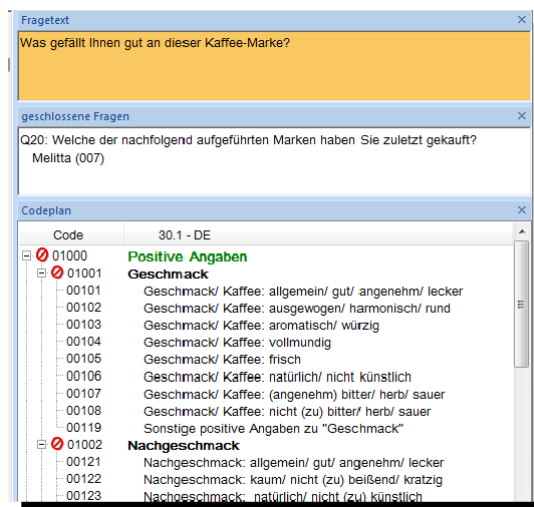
Fragetext ×

Was gefällt Ihnen gut an dieser Kaffee-Marke?

geschlossene Fragen ×

Q20: Welche der nachfolgend aufgeführten Marken haben Sie zuletzt gekauft?
Melitta (007)

Codeplan ×

| Code | 30.1 - DE |
|---|---|
| 01000 | Positive Angaben |
| 01001 | Geschmack |
| 00101 | Geschmack/ Kaffee: allgemein/ gut/ angenehm/ lecker |
| 00102 | Geschmack/ Kaffee: ausgewogen/ harmonisch/ rund |
| 00103 | Geschmack/ Kaffee: aromatisch/ würzig |
| 00104 | Geschmack/ Kaffee: vollmundig |
| 00105 | Geschmack/ Kaffee: frisch |
| 00106 | Geschmack/ Kaffee: natürlich/ nicht künstlich |
| 00107 | Geschmack/ Kaffee: (angenehm) bitter/ herb/ sauer |
| 00108 | Geschmack/ Kaffee: nicht (zu) bitter/ herb/ sauer |
| 00119 | Sonstige positive Angaben zu "Geschmack" |
| 01002 | Nachgeschmack |
| 00121 | Nachgeschmack: allgemein/ gut/ angenehm/ lecker |
| 00122 | Nachgeschmack: kaum/ nicht (zu) beißend/ kratzig |
| 00123 | Nachgeschmack: natürlich/ nicht (zu) künstlich |